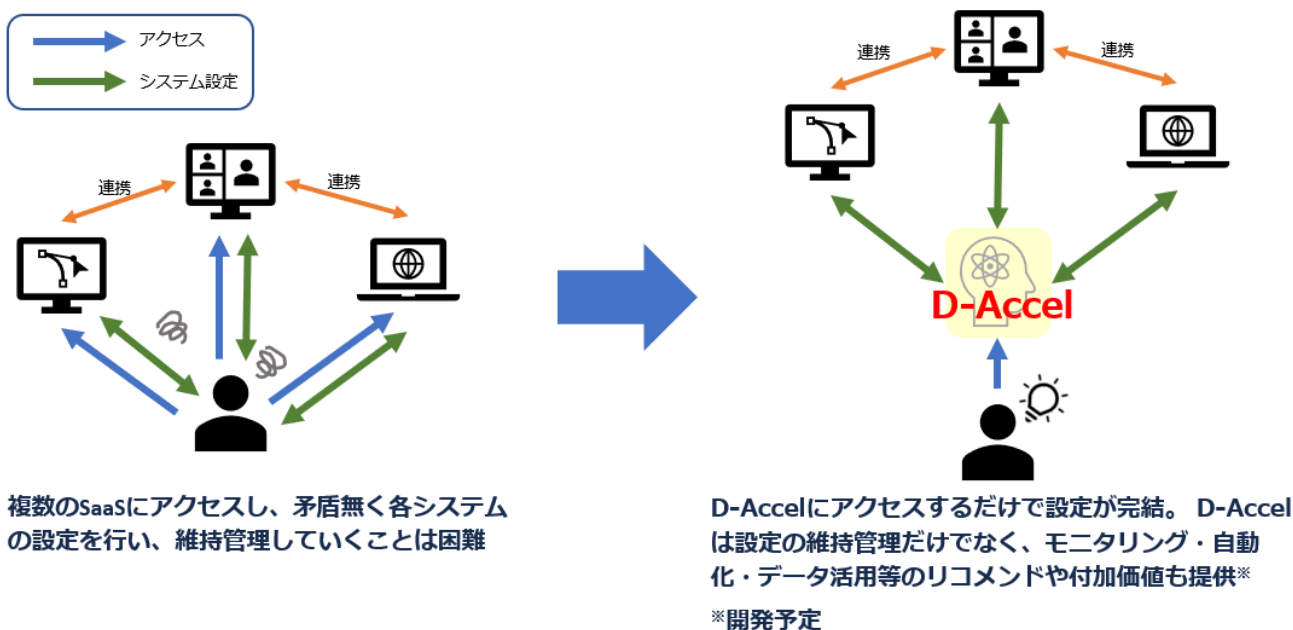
アクセス

システム設定

連携

連携

複数のSaaSにアクセスし、矛盾無く各システムの設定を行い、維持管理していくことは困難

連携

連携

D-Accel

D-Accelにアクセスするだけで設定が完結。 D-Accelは設定の維持管理だけでなく、モニタリング・自動化・データ活用等のリコメンドや付加価値も提供※

※開発予定